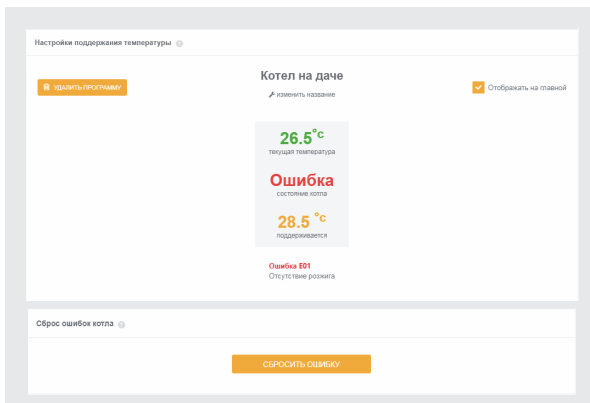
Настройки поддержания температуры

УДАЛИТЬ ПРОГРАММУ

Котел на даче

изменить название

Отображать на главной

26.5°c
текущая температура

Ошибка
состояние котла

28.5 °c
поддерживается

Ошибка E01
Отсутствие розжига

Сброс ошибок котла

СБРОСИТЬ ОШИБКУ